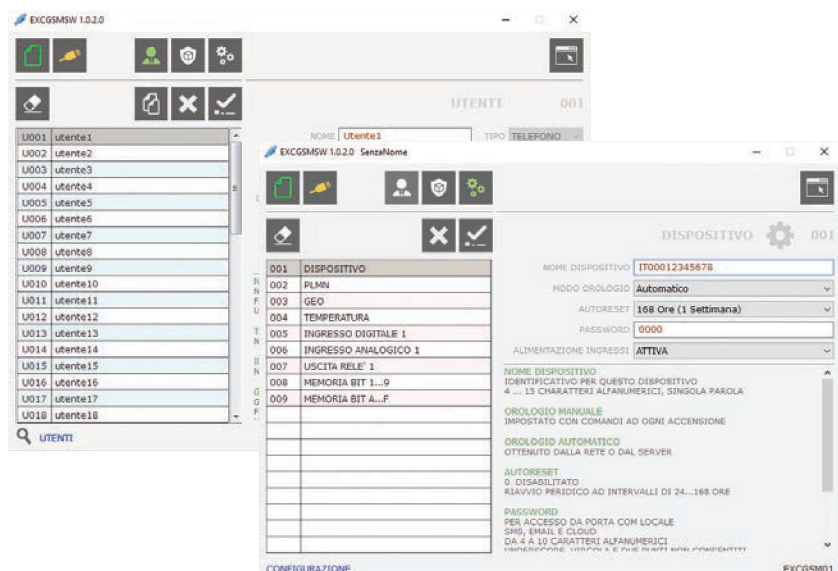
EXCGSMSW 1.0.2.0

UTENTI 001

NOME Utente1
TIPO TELEFONO

| | |
|---|---|
| U001 | utente1 |
| U002 | utente2 |
| U003 | utente3 |
| U004 | utente4 |
| U005 | utente5 |
| U006 | utente6 |
| U007 | utente7 |
| U008 | utente8 |
| U009 | utente9 |
| U010 | utente10 |
| U011 | utente11 |
| U012 | utente12 |
| U013 | utente13 |
| U014 | utente14 |
| U015 | utente15 |
| U016 | utente16 |
| U017 | utente17 |
| U018 | utente18 |

UTENTI

EXCGSMSW 1.0.2.0 SenzaNome

DISPOSITIVO 001

| | |
|---|---|
| 001 | DISPOSITIVO |
| 002 | PLMN |
| 003 | GEO |
| 004 | TEMPERATURA |
| 005 | INGRESSO DIGITALE 1 |
| 006 | INGRESSO ANALOGICO 1 |
| 007 | USCITA RELE' 1 |
| 008 | MEMORIA BIT 1...9 |
| 009 | MEMORIA BIT A...F |

NOME DISPOSITIVO IT00012345678
MODO OROLOGIO Automatico
AUTORESET 168 Ore (1 Settimana)
PASSWORD 0000
ALIMENTAZIONE INGRESSI ATTIVA

NOME DISPOSITIVO
IDENTIFICATIVO PER QUESTO DISPOSITIVO
4 ... 15 CARATTERI ALFANUMERICI, SINGOLA PAROLA

OROLOGIO MANUALE
IMPOSTATO CON COMANDI AD OGNI ACCENSIONE

OROLOGIO AUTOMATICO
OTTENUTO DALLA RETE O DAL SERVER

AUTORESET
0 DISABILITATO
RIAVVIO PERIODICO AD INTERVALLI DI 24...168 ORE

PASSWORD
PER ACCESSO DA PORTA COM LOCALE
SMS, EMAIL E CLOUD
DA 4 A 10 CARATTERI ALFANUMERICI
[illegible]

CONFIGURAZIONE
EXCGSM01